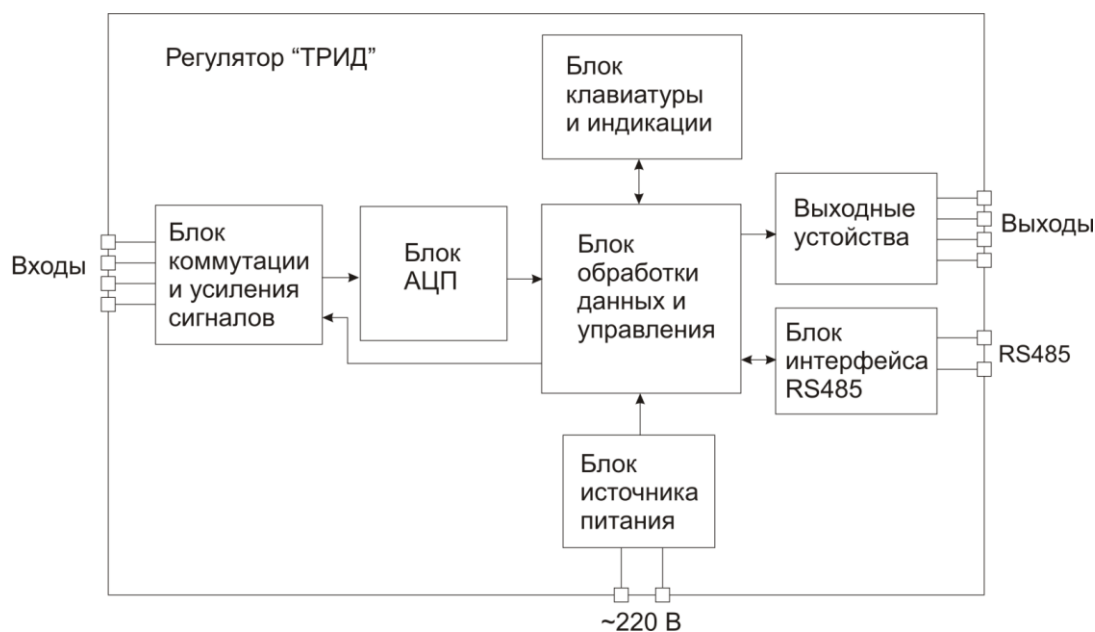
Регулятор "ТРИД"

Блок клавиатуры и индикации

Входы

Блок коммутации и усиления сигналов

Блок АЦП

Блок обработки данных и управления

Выходные устойства

Выходы

Блок интерфейса RS485

RS485

Блок источника питания

~220 В